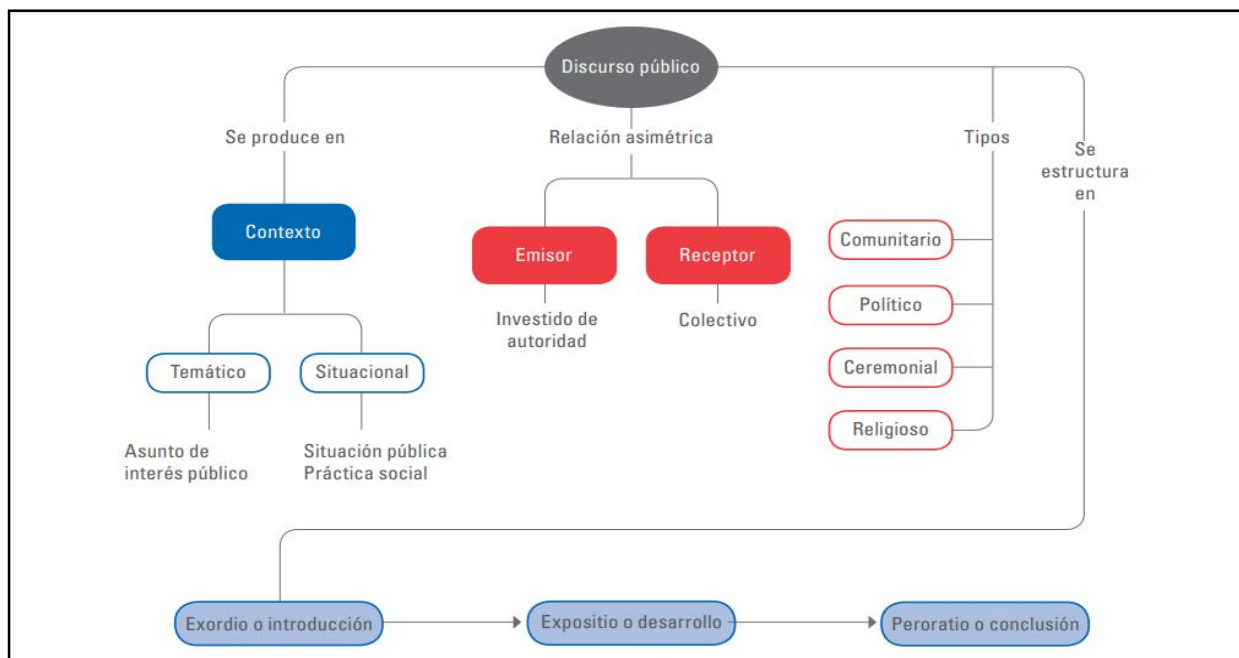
Discurso público

Se produce en

Contexto

Temático

Asunto de interés público

Situacional

Situación pública
Práctica social

Relación asimétrica

Emisor

Investido de autoridad

Receptor

Colectivo

Tipos

Comunitario

Político

Ceremonial

Religioso

Se estructura en

Exordio o introducción

Expositio o desarrollo

Peroratio o conclusión